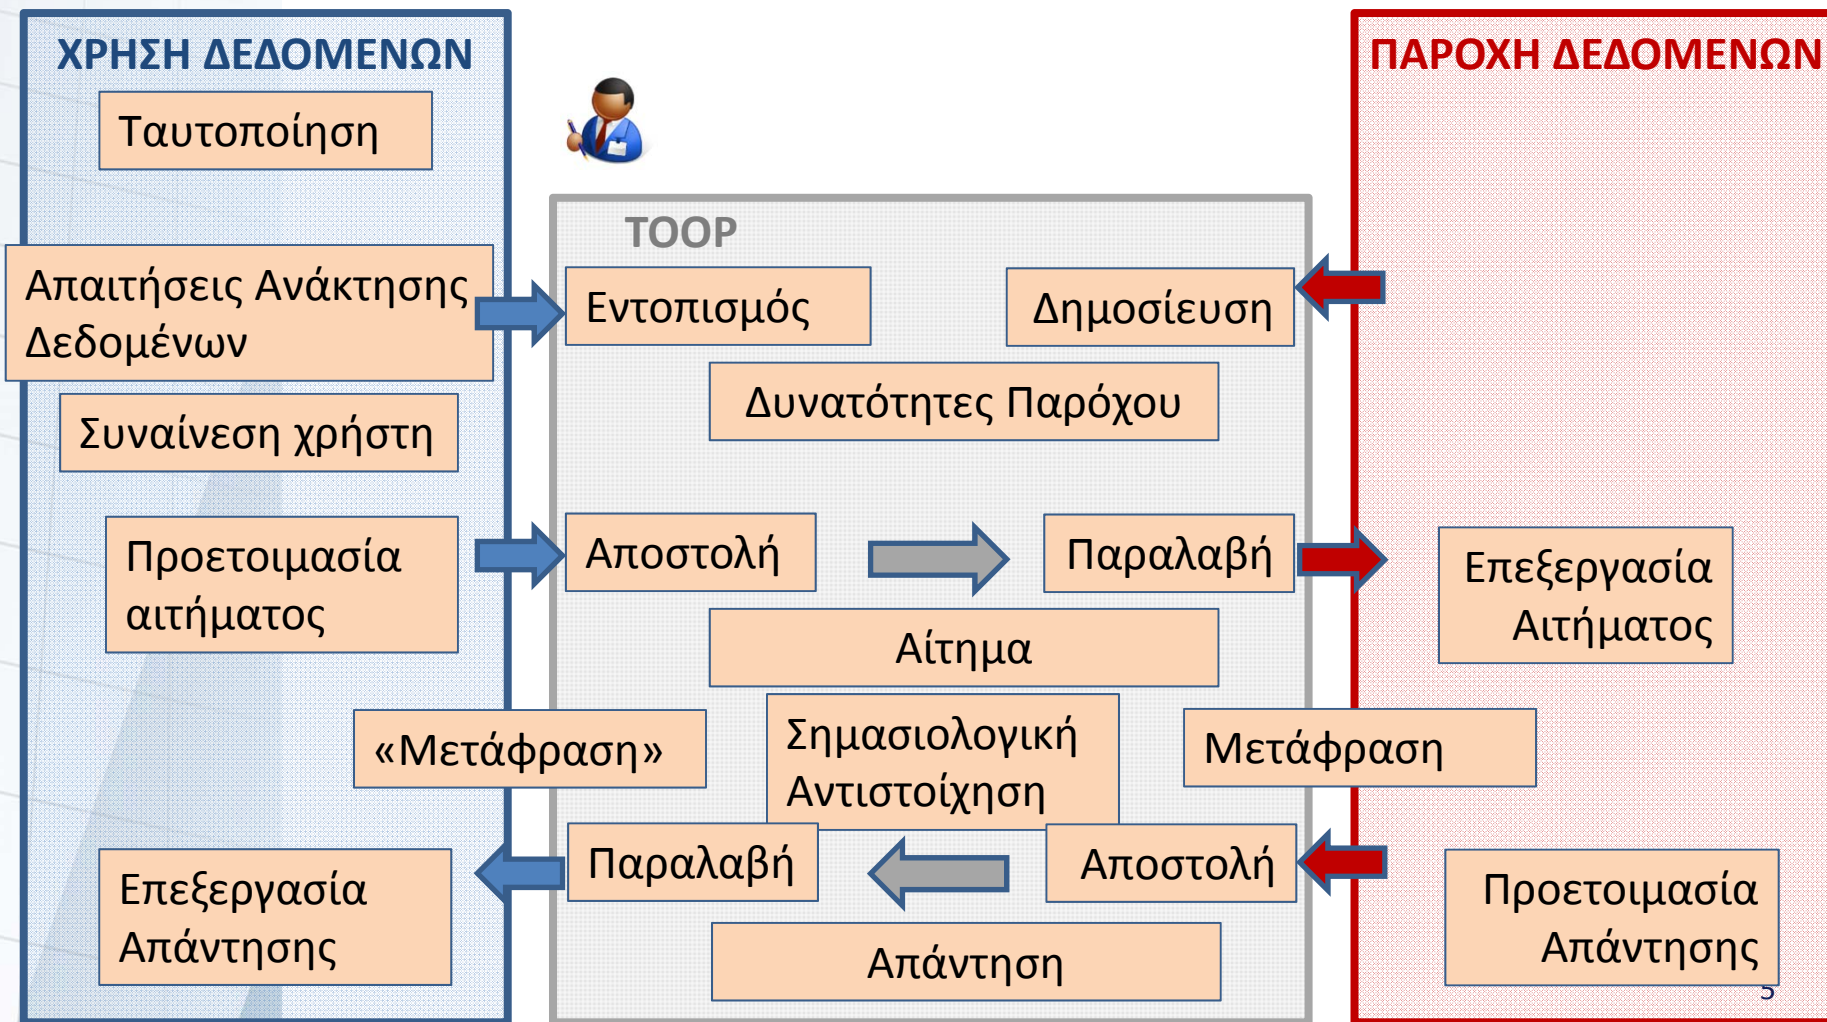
ΧΡΗΣΗ ΔΕΔΟΜΕΝΩΝ

Ταυτοποίηση

Απαιτήσεις Ανάκτησης Δεδομένων

Συναίνεση χρήστη

Προετοιμασία αιτήματος

«Μετάφραση»

Επεξεργασία Απάντησης

TOOP

Εντοπισμός

Δημοσίευση

Δυνατότητες Παρόχου

Αποστολή

Παραλαβή

Αίτημα

Σημασιολογική Αντιστοίχηση

Παραλαβή

Αποστολή

Απάντηση

ΠΑΡΟΧΗ ΔΕΔΟΜΕΝΩΝ

Επεξεργασία Αιτήματος

Μετάφραση

Προετοιμασία Απάντησης

5